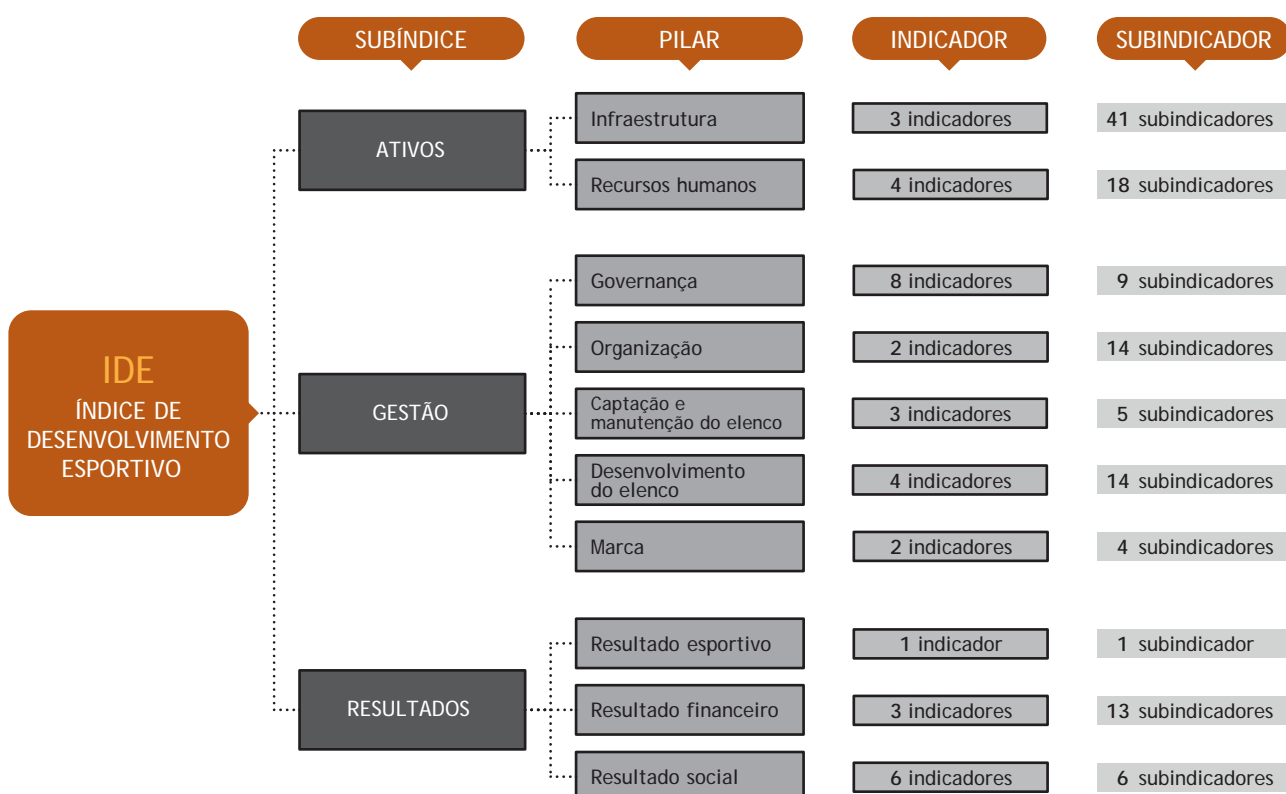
SUBÍNDICE
PILAR
INDICADOR
SUBINDICADOR

IDE
ÍNDICE DE DESENVOLVIMENTO ESPORTIVO

ATIVOS
Infraestrutura
3 indicadores
41 subindicadores
Recursos humanos
4 indicadores
18 subindicadores

GESTÃO
Governança
8 indicadores
9 subindicadores
Organização
2 indicadores
14 subindicadores
Captação e manutenção do elenco
3 indicadores
5 subindicadores
Desenvolvimento do elenco
4 indicadores
14 subindicadores
Marca
2 indicadores
4 subindicadores

RESULTADOS
Resultado esportivo
1 indicador
1 subindicador
Resultado financeiro
3 indicadores
13 subindicadores
Resultado social
6 indicadores
6 subindicadores